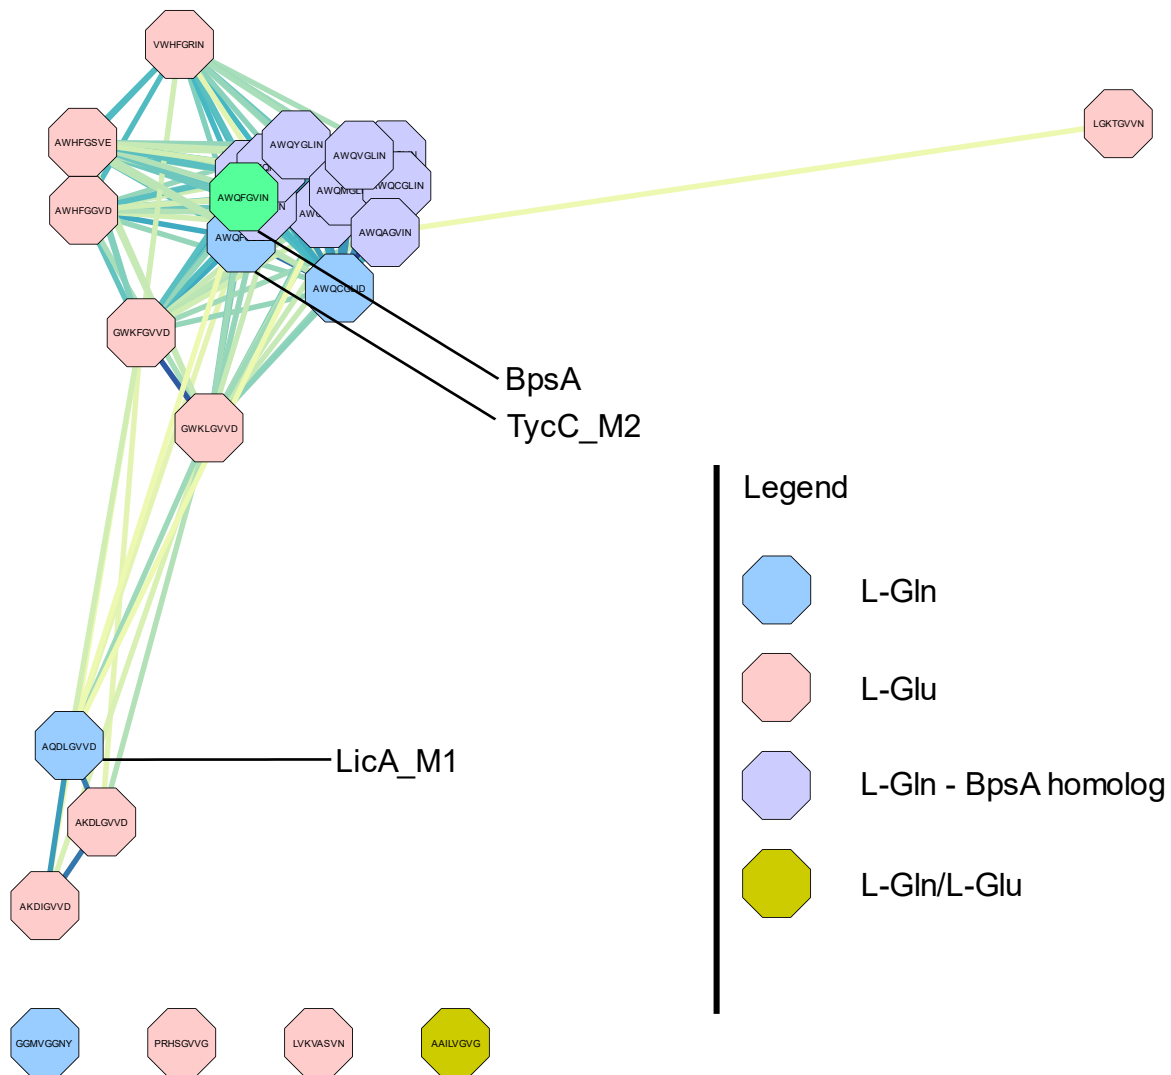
VWHFGRIN

LGKTGVVN

AWHFGSVE

AWQYGLIN

AWQVGLIN

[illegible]

AWQMGL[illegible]

AWQCGLIN

AWQFGVIN

AWHFGGVD

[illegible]N

AW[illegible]

AWQF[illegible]

AWQAGVIN

AWQCGLID

GWKFGVVD

BpsA

TycC_M2

GWKLGVVD

Legend

L-Gln

L-Glu

L-Gln - BpsA homolog

L-Gln/L-Glu

AQDLGVVD

LicA_M1

AKDLGVVD

AKDIGVVD

GGMVGGNY

PRHSGVVG

LVKVASVN

AAILVGVG